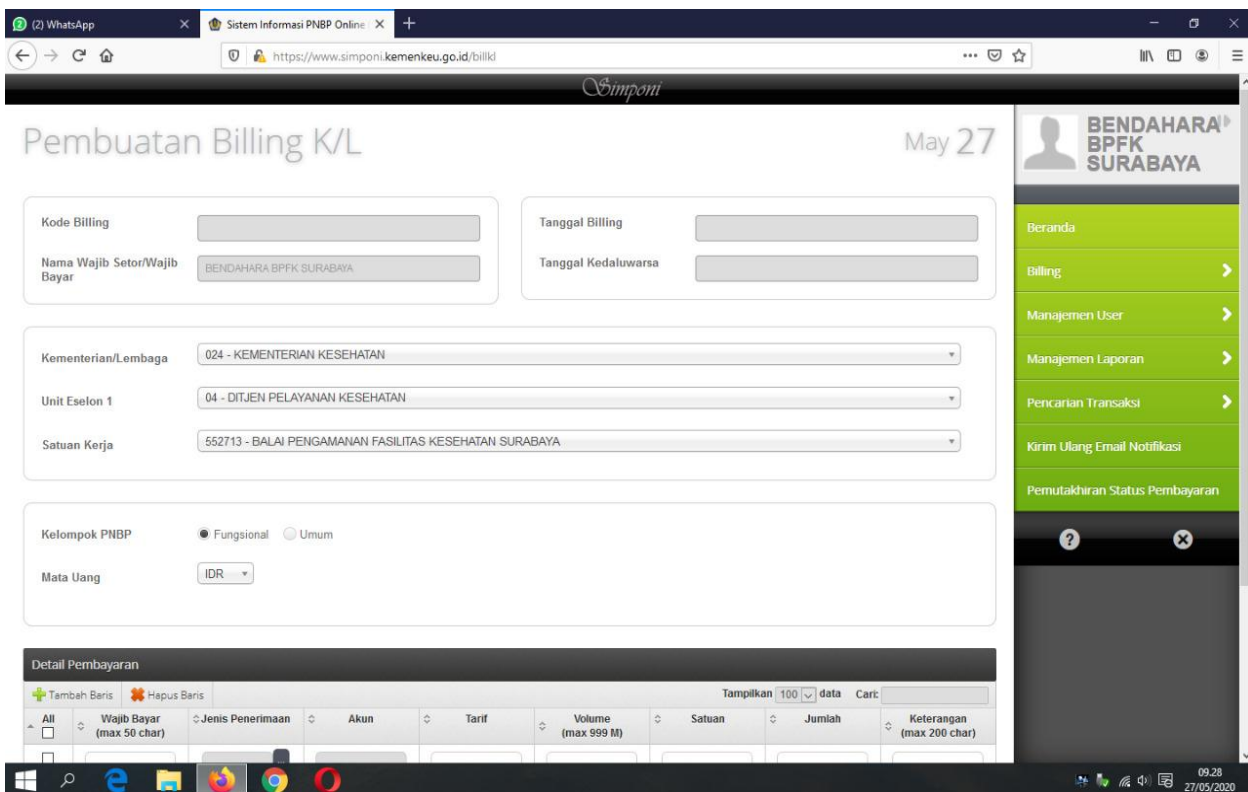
(2) WhatsApp
Sistem Informasi PNBP Online
https://www.simponi.kemenkeu.go.id/billkl
Simponi

Pembuatan Billing K/L

May 27

BENDAHARA BPFK SURABAYA

Kode Billing
Nama Wajib Setor/Wajib Bayar
BENDAHARA BPFK SURABAYA
Tanggal Billing
Tanggal Kedaluwarsa

Kementerian/Lembaga
024 - KEMENTERIAN KESEHATAN
Unit Eselon 1
04 - DITJEN PELAYANAN KESEHATAN
Satuan Kerja
552713 - BALAI PENGAMANAN FASILITAS KESEHATAN SURABAYA

Kelompok PNBP
Fungsional
Umum
Mata Uang
IDR

Beranda
Billing
Manajemen User
Manajemen Laporan
Pencarian Transaksi
Kirim Ulang Email Notifikasi
Pemutakhiran Status Pembayaran

Detail Pembayaran
Tambah Baris
Hapus Baris
Tampilkan 100 data Cari:

| All | Wajib Bayar (max 50 char) | Jenis Penerimaan | Akun | Tarif | Volume (max 999 M) | Satuan | Jumlah | Keterangan (max 200 char) |
|---|---|---|---|---|---|---|---|---|

09.28
27/05/2020